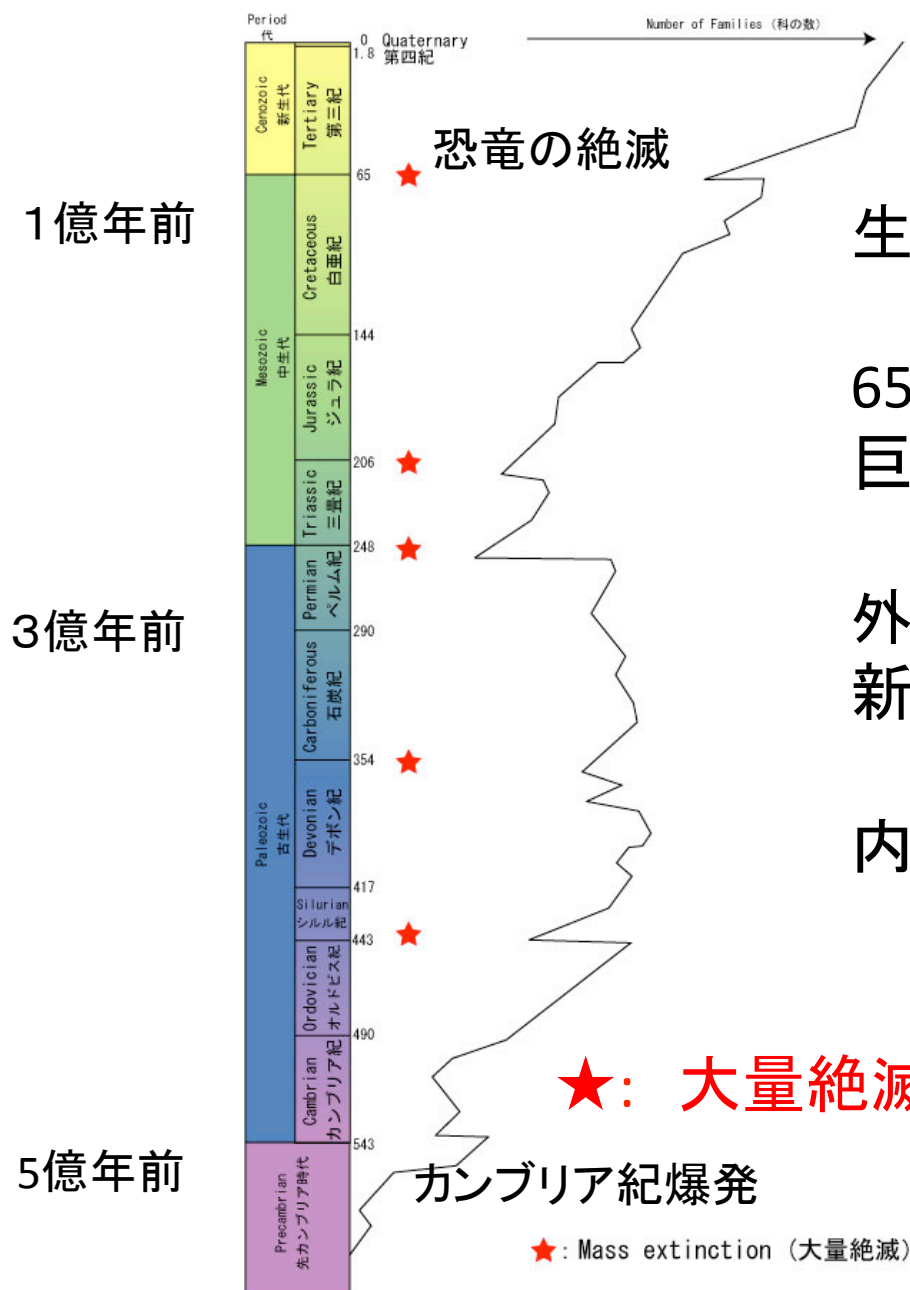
Period
代

Number of Families (科の数)

0 Quaternary
1.8 第四紀

Cenozoic
新生代

Tertiary
第三紀

恐竜の絶滅

65

1億年前

Cretaceous
白亜紀

生

144

Mesozoic
中生代

Jurassic
ジュラ紀

65
巨

206

Triassic
三畳紀

248

Permian
ペルム紀

3億年前

外
新

290

Carboniferous
石炭紀

354

Paleozoic
古生代

Devonian
デボン紀

内

417

Silurian
シルル紀

443

Ordovician
オルドビス紀

490

Cambrian
カンブリア紀

★: 大量絶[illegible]

543

5億年前

Precambrian
先カンブリア時代

カンブリア紀爆発

★: Mass extinction (大量絶滅)